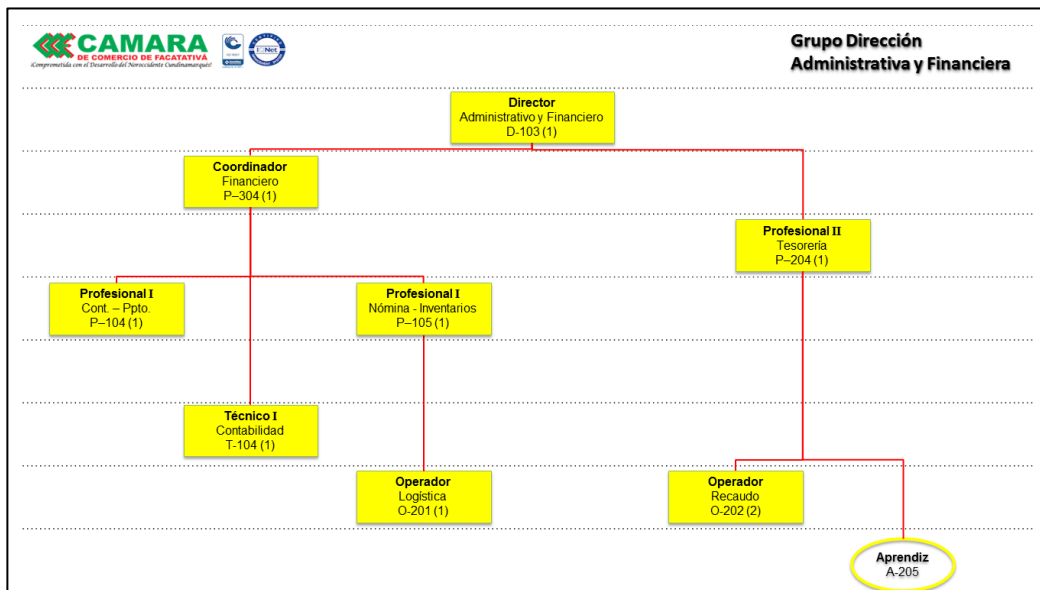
CAMARA
DE COMERCIO DE FACATATIVÁ
¡Comprometida con el Desarrollo del Noroccidente Cundinamarqués!

IQNet

Grupo Dirección
Administrativa y Financiera

Director
Administrativo y Financiero
D-103 (1)

Coordinador
Financiero
P–304 (1)

Profesional II
Tesorería
P–204 (1)

Profesional I
Cont. – Ppto.
P–104 (1)

Profesional I
Nómina - Inventarios
P–105 (1)

Técnico I
Contabilidad
T-104 (1)

Operador
Logística
O-201 (1)

Operador
Recaudo
O-202 (2)

Aprendiz
A-205